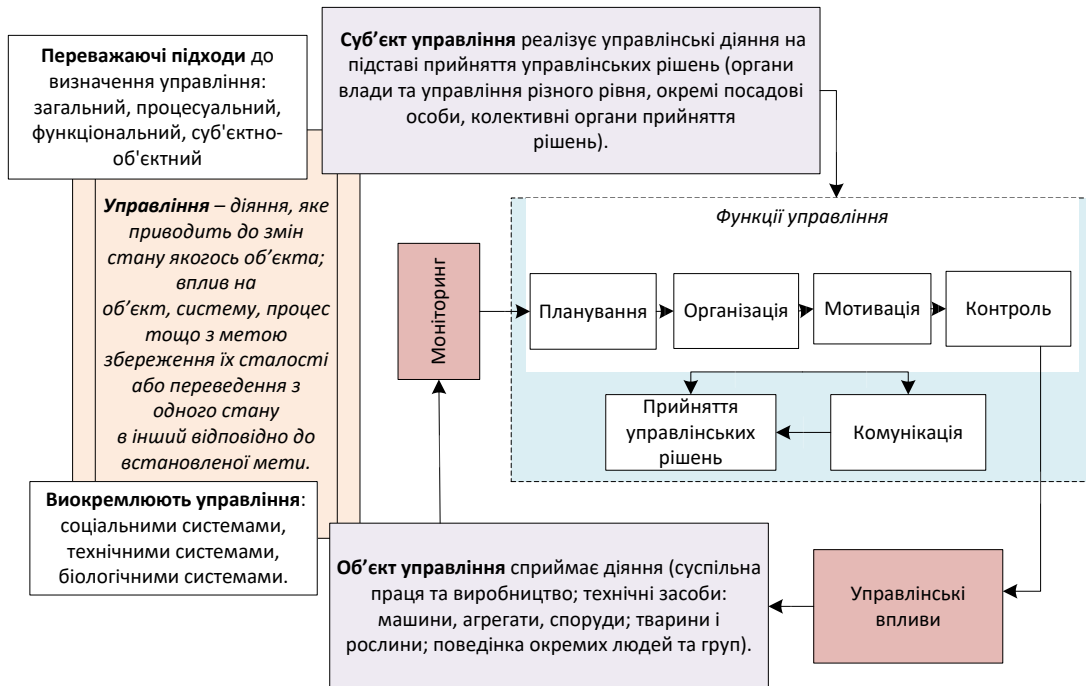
**Переважаючі підходи** до визначення управління: загальний, процесуальний, функціональний, суб'єктно-об'єктний

**Суб'єкт управління** реалізує управлінські діяння на підставі прийняття управлінських рішень (органи влади та управління різного рівня, окремі посадові особи, колективні органи прийняття рішень).

***Управління*** *– діяння, яке приводить до змін стану якогось об'єкта; вплив на об'єкт, систему, процес тощо з метою збереження їх сталості або переведення з одного стану в інший відповідно до встановленої мети.*

Моніторинг

*Функції управління*

Планування

Організація

Мотивація

Контроль

Прийняття управлінських рішень

Комунікація

**Виокремлюють управління**: соціальними системами, технічними системами, біологічними системами.

**Об'єкт управління** сприймає діяння (суспільна праця та виробництво; технічні засоби: машини, агрегати, споруди; тварини і рослини; поведінка окремих людей та груп).

Управлінські впливи